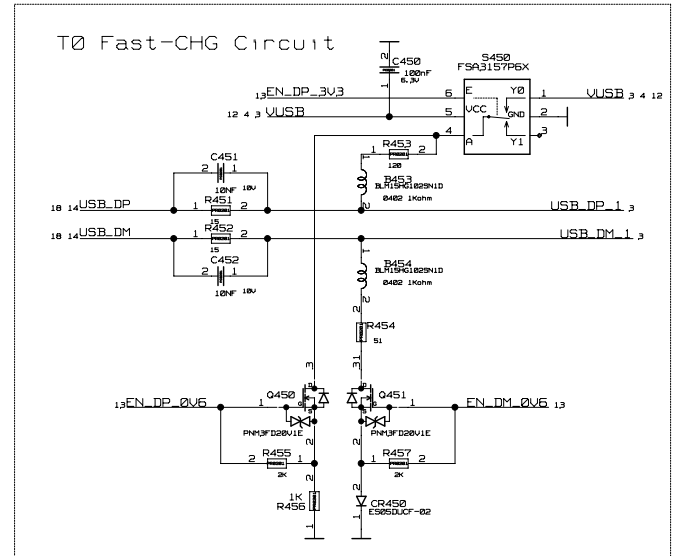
T0 Fast-CHG Circuit

C450
100nF
6.3V

S450
FSA3157P6X

13 EN_DP_3V3
6
E
Y0
1
VUSB 3 4 12

12 4 3 VUSB
5
VCC
GND
2

4
A
Y1
3

R453
1
2
120

C451
2 1
10NF 10V

B453
BLM15AG102SN1D
0402 1Kohm

18 14 USB_DP
1
R451
2
15
USB_DP_1 3

18 14 USB_DM
1
R452
2
15
USB_DM_1 3

C452
2 1
10NF 10V

B454
BLM15AG102SN1D
0402 1Kohm

R454
51

Q450
13 EN_DP_0V6
1
PNM3FD20V1E

Q451
EN_DM_0V6 13
PNM3FD20V1E

R455
2 1
2K

R457
1 2
2K

1K
R456

CR450
ESD5DUCF-02